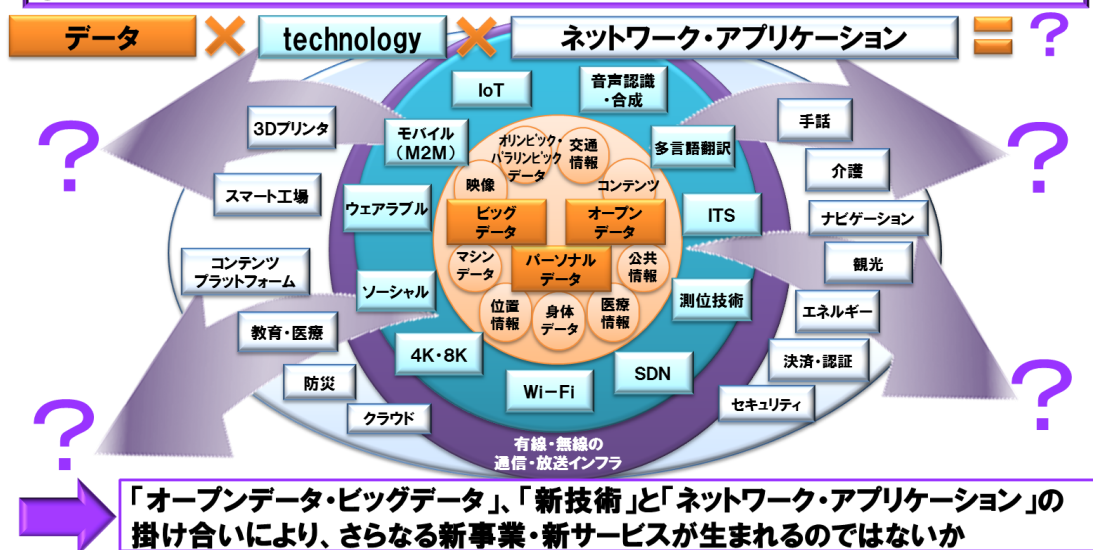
データ × technology × ネットワーク・アプリケーション = ?

IoT
音声認識・合成
3Dプリンタ
モバイル（M2M）
オリンピック・パラリンピックデータ
交通情報
多言語翻訳
手話
映像
コンテンツ
介護
スマート工場
ウェアラブル
ビッグデータ
オープンデータ
ITS
ナビゲーション
コンテンツプラットフォーム
マシンデータ
パーソナルデータ
公共情報
観光
ソーシャル
測位技術
位置情報
身体データ
医療情報
エネルギー
教育・医療
4K・8K
決済・認証
防災
SDN
Wi－Fi
セキュリティ
クラウド
有線・無線の通信・放送インフラ

?
?
?
?

「オープンデータ・ビッグデータ」、「新技術」と「ネットワーク・アプリケーション」の掛け合いにより、さらなる新事業・新サービスが生まれるのではないか